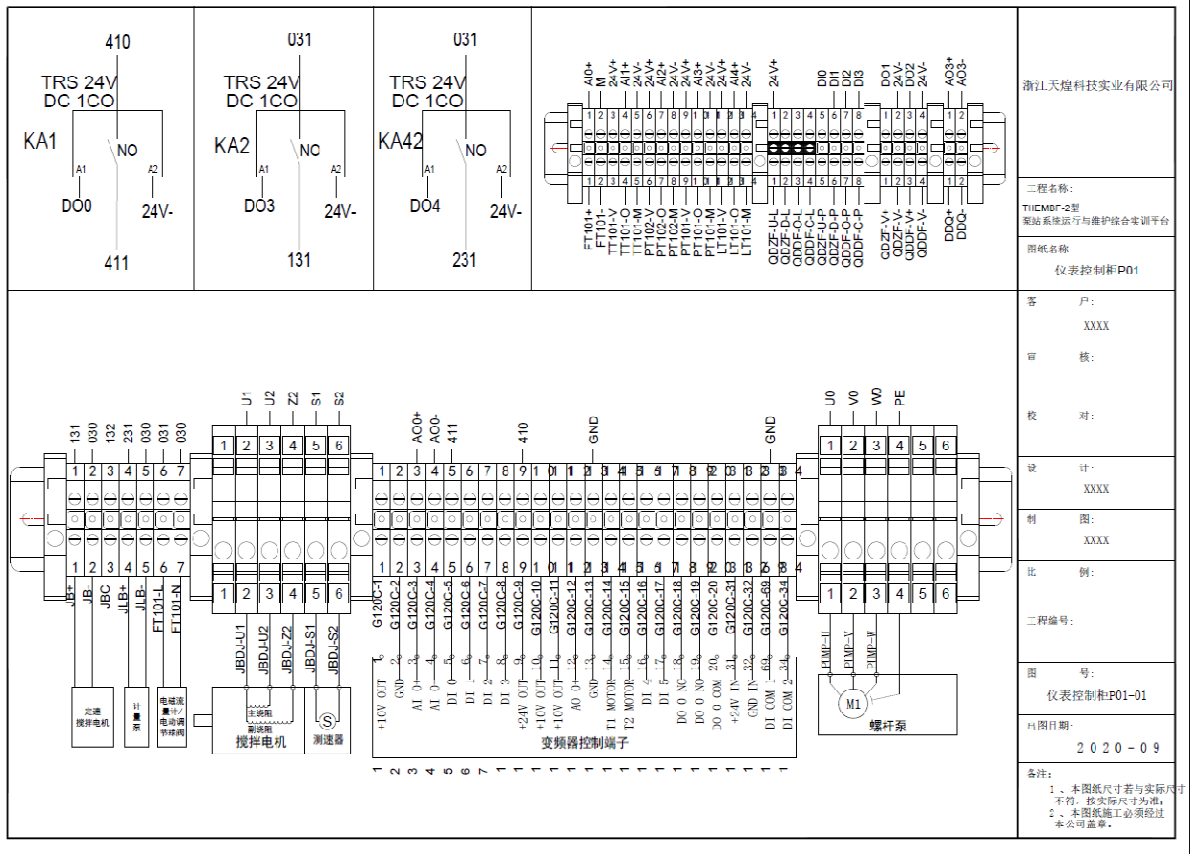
410
TRS 24V
DC 1CO
KA1
NO
A1
A2
DO0
24V-
411

031
TRS 24V
DC 1CO
KA2
NO
A1
A2
DO3
24V-
131

031
TRS 24V
DC 1CO
KA42
NO
A1
A2
DO4
24V-
231

AO0+ M 24V+ AI1+ 24V- AI2+ 24V- 24V+ AI3+ 24V- 24V+ AI4+ 24V-
24V+
DI0 DI1 DI2 DI3
DO1 24V- DO2 24V-
AO3+ AO3-

FT101+ FT101- TT101-O TT101-V TT101-M PT102-V PT102-O PT102-M PT101-V PT101-O PT101-M LT101-V LT101-O LT101-M
QDZF-U-L QDZF-D-L QDDF-C-L QDDF-C-L QDZF-U-P QDZF-D-P QDDF-O-P QDDF-C-P
QDZF-V+ QDZF-V- QDDF-V+ QDDF-V-
DDQ+ DDQ-

浙江天煌科技实业有限公司
工程名称:
THEMBF-2型
泵站系统运行与维护综合实训平台
图纸名称
仪表控制柜P01
客 户:
XXXX
审 核:
校 对:
设 计:
XXXX
制 图:
XXXX
比 例:
工程编号:
图 号:
仪表控制柜P01-01
出图日期:
2020-09
备注:
1、本图纸尺寸若与实际尺寸不符,按实际尺寸为准。
2、本图纸施工必须经过本公司盖章。

131 030 132 231 030 031 030
U1 U2 Z2 S1 S2
AO0+ AO0- 411
410
GND
GND
U0 V0 W0 PE

JB+ JB JBC JLB+ JLB- FT101-L FT101-N
定速搅拌电机
计量泵
电磁流量计/电动调节球阀
JBDJ-U1 JBDJ-U2 JBDJ-Z2 JBDJ-S1 JBDJ-S2
主绕组
副绕组
搅拌电机
测速器
G120C-1 G120C-2 G120C-3 G120C-4 G120C-5 G120C-6 G120C-7 G120C-8 G120C-9 G120C-10 G120C-11 G120C-12 G120C-13 G120C-14 G120C-15 G120C-16 G120C-17 G120C-18 G120C-19 G120C-20 G120C-31 G120C-32 G120C-69 G120C-34
+10V OUT GND AI 0 AI 0 DI 0 DI 1 DI 2 DI 3 +24V OUT +10V OUT AO 0+ GND T1 MOTOR T2 MOTOR DI 4 DI 5 DO 0 NO DO 0 NC DO 0 COM +24V IN GND IN DI COM DI COM
变频器控制端子
PUMP-U PUMP-V PUMP-W
M1
螺杆泵